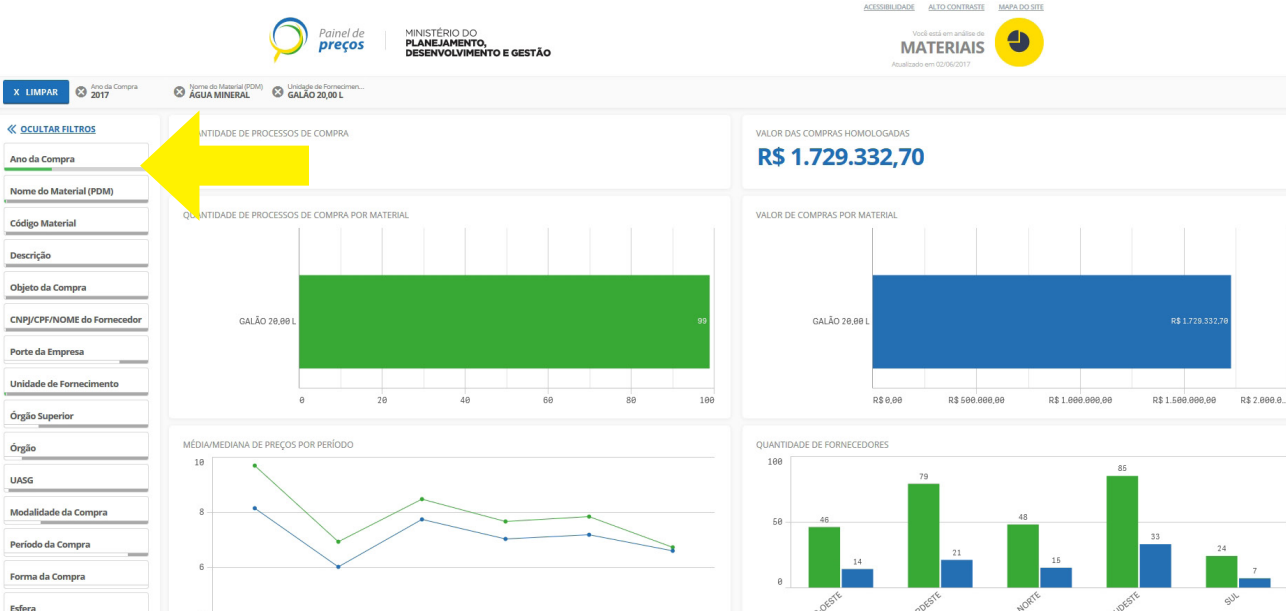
ACESSIBILIDADE ALTO CONTRASTE MAPA DO SITE

Painel de preços

MINISTÉRIO DO PLANEJAMENTO, DESENVOLVIMENTO E GESTÃO

Você está em análise de
MATERIAIS
Atualizado em 02/06/2017

X LIMPAR
Ano da Compra 2017
Nome do Material (PDM) ÁGUA MINERAL
Unidade de Fornecimen... GALÃO 20,00 L

« OCULTAR FILTROS
Ano da Compra
Nome do Material (PDM)
Código Material
Descrição
Objeto da Compra
CNPJ/CPF/NOME do Fornecedor
Porte da Empresa
Unidade de Fornecimento
Órgão Superior
Órgão
UASG
Modalidade da Compra
Período da Compra
Forma da Compra
Esfera

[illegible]NTIDADE DE PROCESSOS DE COMPRA

VALOR DAS COMPRAS HOMOLOGADAS
R$ 1.729.332,70

QUANTIDADE DE PROCESSOS DE COMPRA POR MATERIAL
GALÃO 20,00 L
99
0 20 40 60 80 100

VALOR DE COMPRAS POR MATERIAL
GALÃO 20,00 L
R$ 1.729.332,70
R$ 0,00 R$ 500.000,00 R$ 1.000.000,00 R$ 1.500.000,00 R$ 2.000.0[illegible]

MÉDIA/MEDIANA DE PREÇOS POR PERÍODO
10
8
6

QUANTIDADE DE FORNECEDORES
100
50
0
46 14 79 21 48 15 85 33 24 7
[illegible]OESTE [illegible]DESTE NORTE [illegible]UDESTE SUL